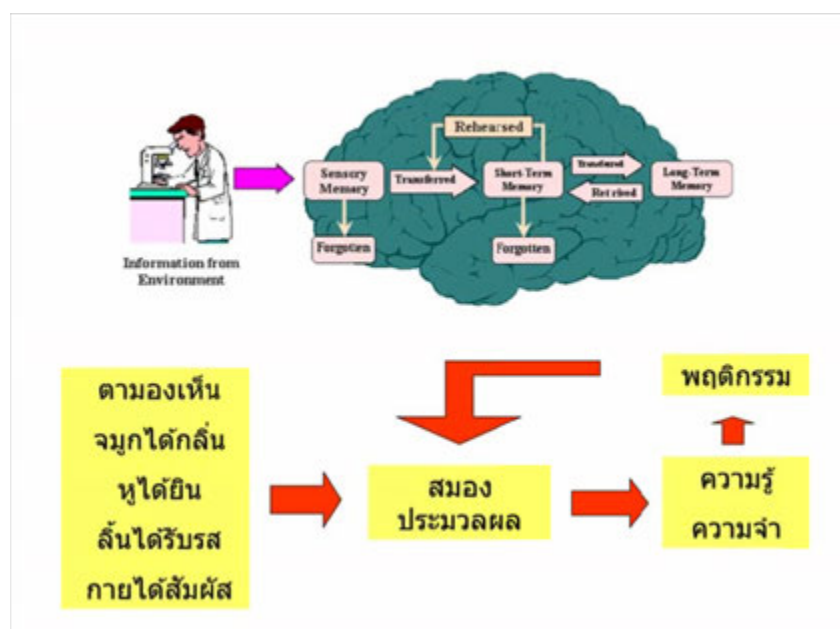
Information from Environment

Rehearsed

Sensory Memory

Transferred

Short-Term Memory

Transferred

Retrived

Long-Term Memory

Forgotten

Forgotten

ตามองเห็น
จมูกได้กลิ่น
หูได้ยิน
ลิ้นได้รับรส
กายได้สัมผัส

สมอง
ประมวลผล

ความรู้
ความจำ

พฤติกรรม